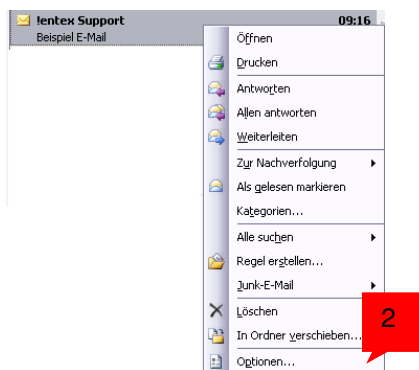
!entex Support 09:16
Beispiel E-Mail

Öffnen
Drucken
Antworten
Allen antworten
Weiterleiten
Zur Nachverfolgung
Als gelesen markieren
Kategorien...
Alle suchen
Regel erstellen...
Junk-E-Mail
Löschen
In Ordner verschieben...
Optionen...

2